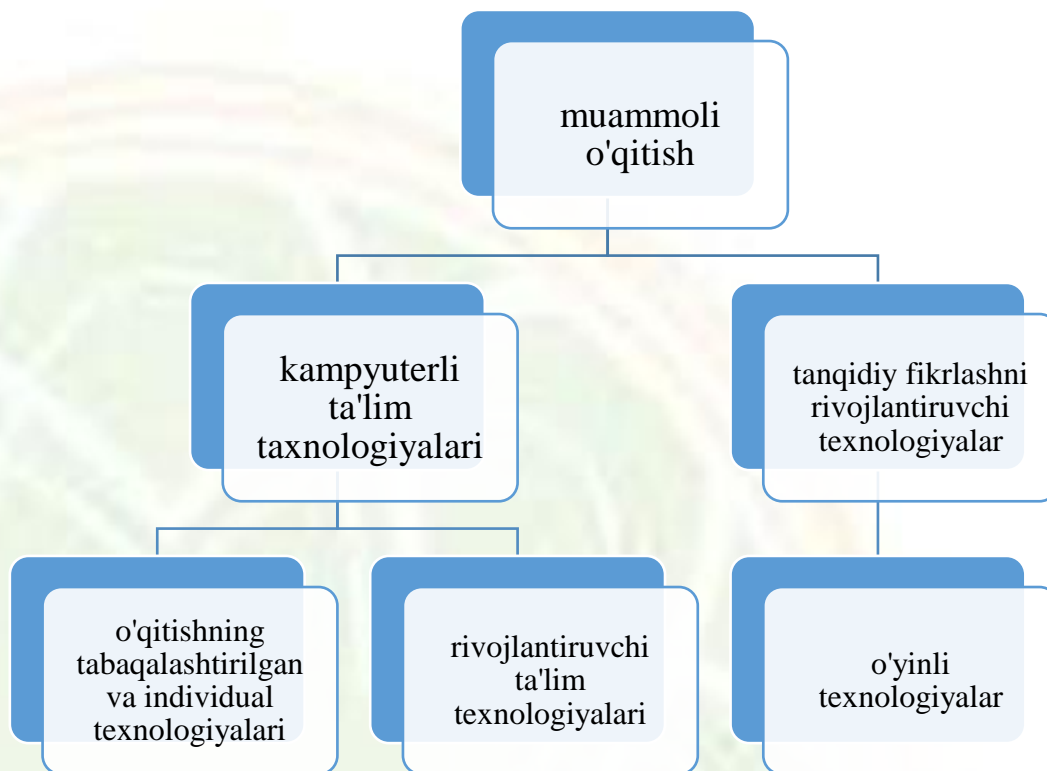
muammoli o'qitish

kampyuterli ta'lim taxnologiyalari

tanqidiy fikrlashni rivojlantiruvchi texnologiyalar

o'qitishning tabaqalashtirilgan va individual texnologiyalari

rivojlantiruvchi ta'lim texnologiyalari

o'yinli texnologiyalar